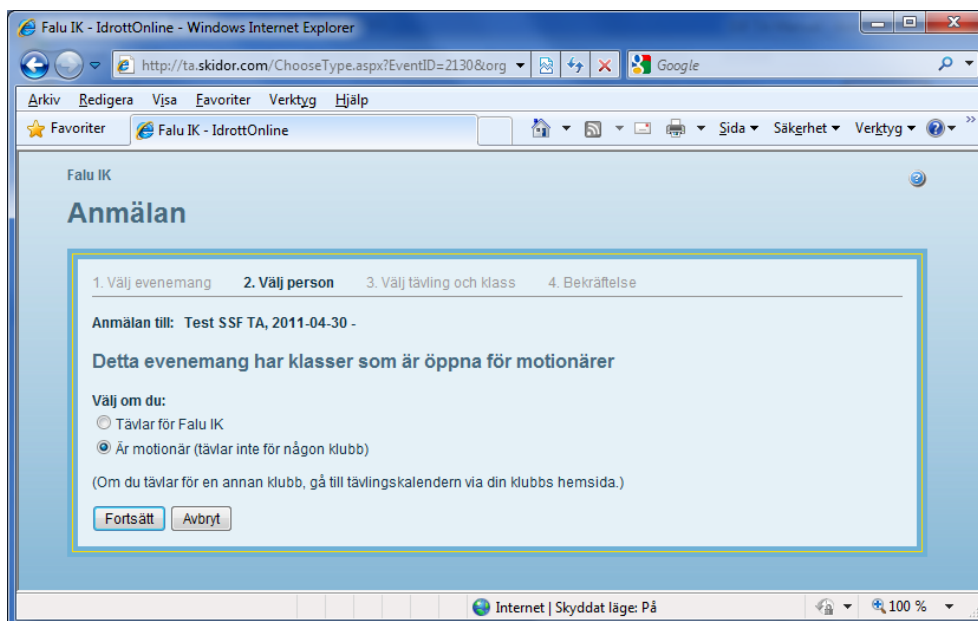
Falu IK - IdrottOnline - Windows Internet Explorer

http://ta.skidor.com/ChooseType.aspx?EventID=2130&org

Google

Arkiv Redigera Visa Favoriter Verktyg Hjälp

Favoriter Falu IK - IdrottOnline

Sida Säkerhet Verktyg

Falu IK

Anmälan

1. Välj evenemang 2. Välj person 3. Välj tävling och klass 4. Bekräftelse

Anmälan till: Test SSF TA, 2011-04-30 -

Detta evenemang har klasser som är öppna för motionärer

Välj om du:

Tävlar för Falu IK

Är motionär (tävlar inte för någon klubb)

(Om du tävlar för en annan klubb, gå till tävlingskalendern via din klubbs hemsida.)

Fortsätt Avbryt

Internet | Skyddat läge: På

100 %